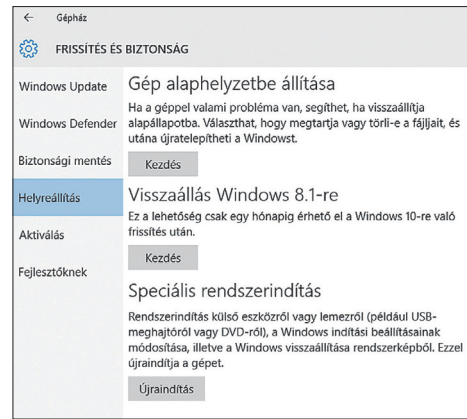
← Gépház

FRISSÍTÉS ÉS BIZTONSÁG

Windows Update

Windows Defender

Biztonsági mentés

Helyreállítás

Aktiválás

Fejlesztőknek

Gép alaphelyzetbe állítása

Ha a géppel valami probléma van, segíthet, ha visszaállítja alapállapotba. Választhat, hogy megtartja vagy törli-e a fájljait, és utána újratelepítheti a Windowst.

Kezdés

Visszaállás Windows 8.1-re

Ez a lehetőség csak egy hónapig érhető el a Windows 10-re való frissítés után.

Kezdés

Speciális rendszerindítás

Rendszerindítás külső eszközről vagy lemezről (például USB-meghajtóról vagy DVD-ről), a Windows indítási beállításainak módosítása, illetve a Windows visszaállítása rendszerképből. Ezzel újraindítja a gépet.

Újraindítás